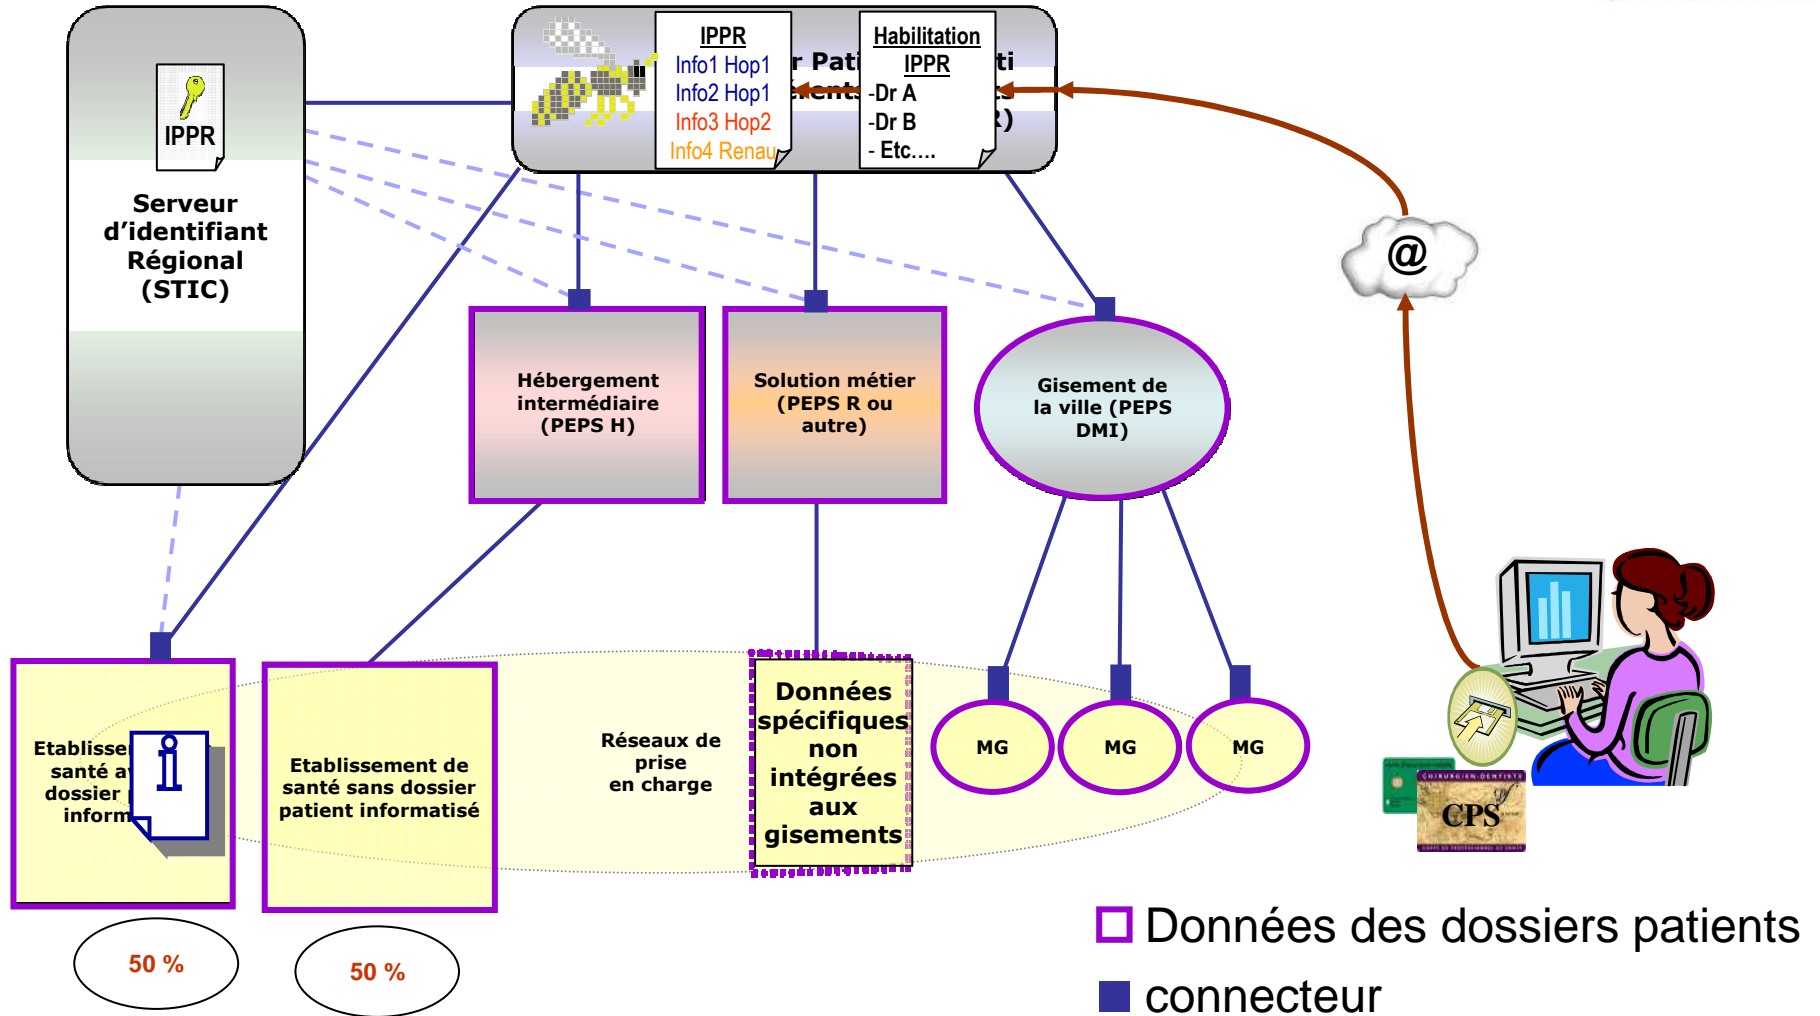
IPPR

Serveur d'identifiant Régional (STIC)

IPPR
Info1 Hop1
Info2 Hop1
Info3 Hop2
Info4 Renau

r Pati
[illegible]

Habilitation
IPPR
-Dr A
-Dr B
- Etc....

ti
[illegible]
R)

@

Hébergement intermédiaire (PEPS H)

Solution métier (PEPS R ou autre)

Gisement de la ville (PEPS DMI)

Etablisse santé a dossier inform

Etablissement de santé sans dossier patient informatisé

Réseaux de prise en charge

Données spécifiques non intégrées aux gisements

MG

MG

MG

CPS

50 %

50 %

Données des dossiers patients

connecteur